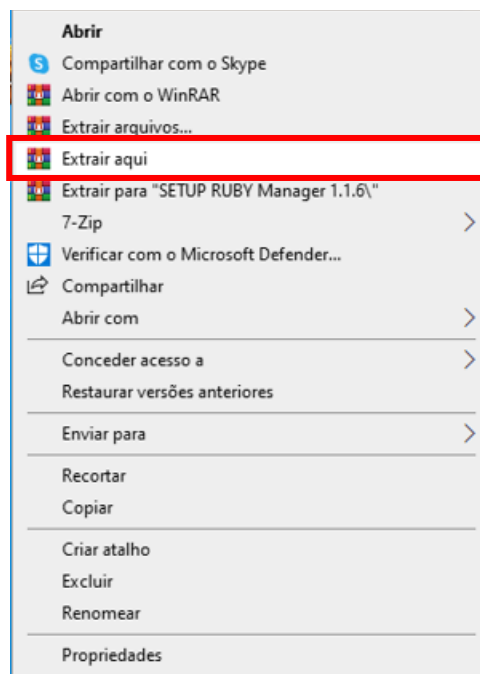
Abrir
Compartilhar com o Skype
Abrir com o WinRAR
Extrair arquivos...
Extrair aqui
Extrair para "SETUP RUBY Manager 1.1.6\"
7-Zip
Verificar com o Microsoft Defender...
Compartilhar
Abrir com
Conceder acesso a
Restaurar versões anteriores
Enviar para
Recortar
Copiar
Criar atalho
Excluir
Renomear
Propriedades